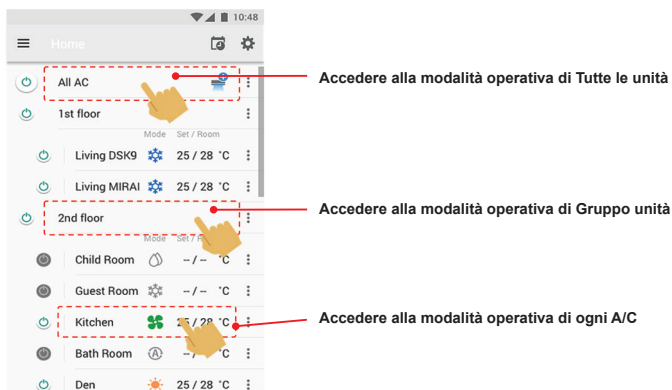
10:48

Home

All AC

1st floor

Mode Set / Room

Living DSK9 25 / 28 °C

Living MIRAI 25 / 28 °C

2nd floor

Mode Set / R

Child Room -- / -- °C

Guest Room -- / -- °C

Kitchen 25 / 28 °C

Bath Room -- / -- °C

Den 25 / 28 °C

Accedere alla modalità operativa di Tutte le unità

Accedere alla modalità operativa di Gruppo unità

Accedere alla modalità operativa di ogni A/C